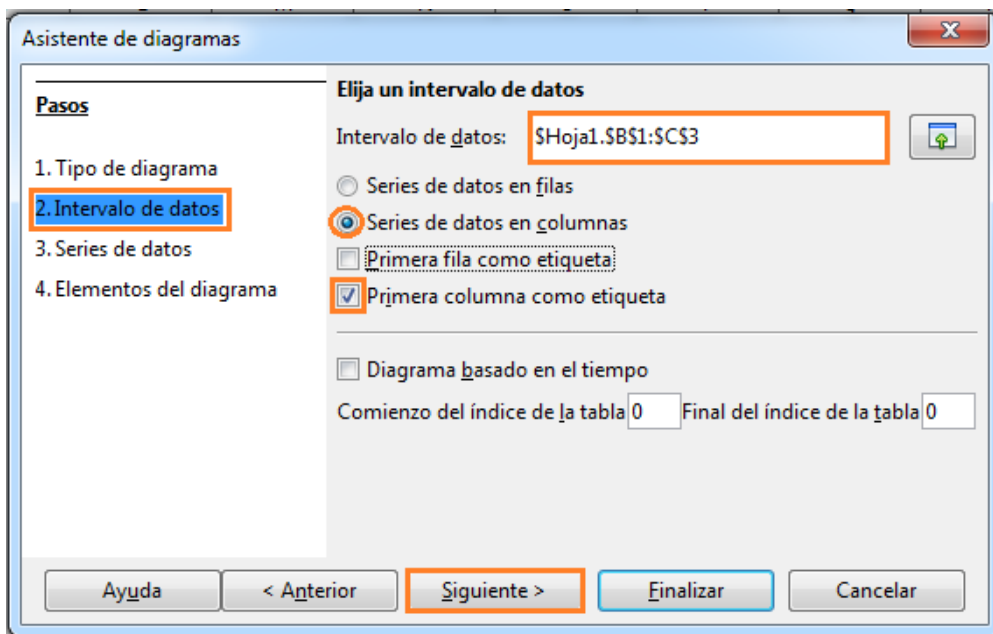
Asistente de diagramas

Pasos

1. Tipo de diagrama
2. Intervalo de datos
3. Series de datos
4. Elementos del diagrama

Elija un intervalo de datos

Intervalo de datos: $Hoja1.$B$1:$C$3

Series de datos en filas
Series de datos en columnas
Primera fila como etiqueta
Primera columna como etiqueta

Diagrama basado en el tiempo
Comienzo del índice de la tabla 0 Final del índice de la tabla 0

Ayuda
< Anterior
Siguiente >
Finalizar
Cancelar